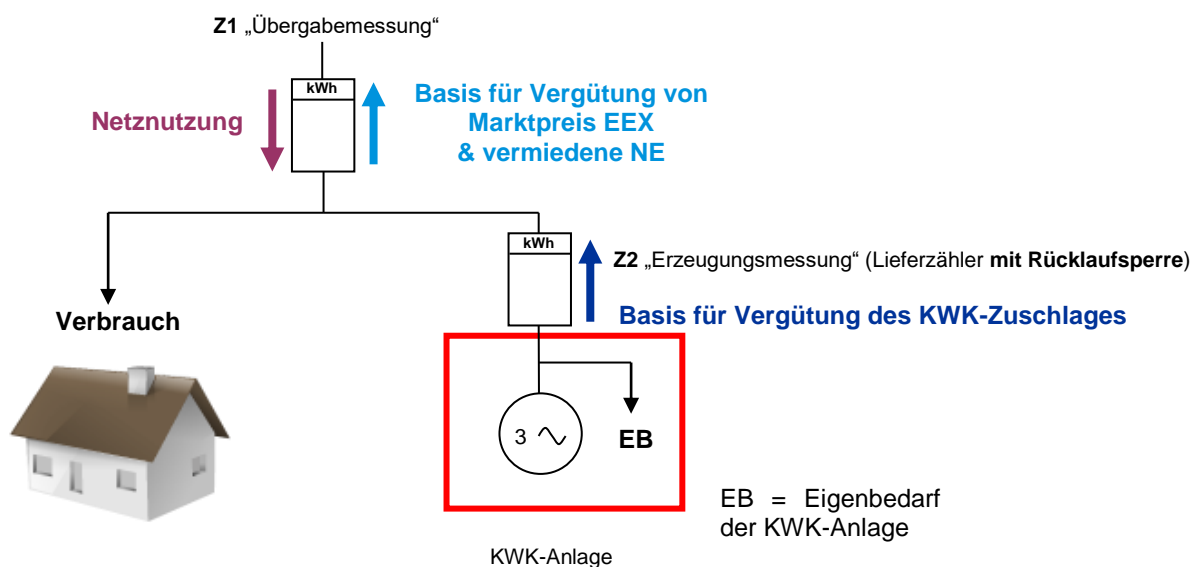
Z1 „Übergabemessung“

kWh

Netznutzung

Basis für Vergütung von Marktpreis EEX & vermiedene NE

kWh

Z2 „Erzeugungsmessung“ (Lieferzähler mit Rücklaufsperre)

Basis für Vergütung des KWK-Zuschlages

Verbrauch

3 ~

EB

EB = Eigenbedarf der KWK-Anlage

KWK-Anlage